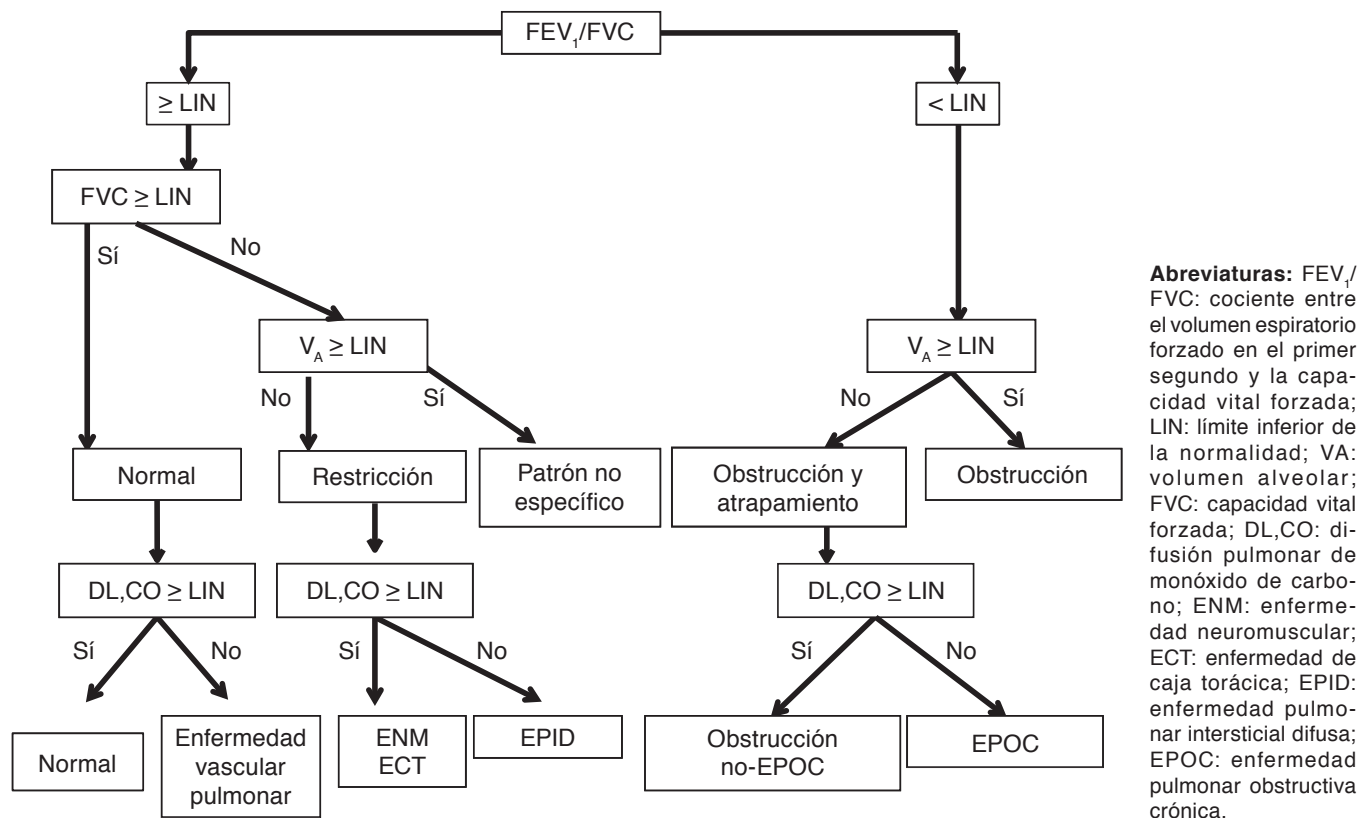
$FEV_1/FVC$

≥ LIN

< LIN

FVC ≥ LIN

Sí

No

$V_A$ ≥ LIN

No

Sí

Normal

Restricción

Patrón no específico

DL,CO ≥ LIN

Sí

No

Normal

Enfermedad vascular pulmonar

DL,CO ≥ LIN

Sí

No

ENM ECT

EPID

$V_A$ ≥ LIN

No

Sí

Obstrucción y atrapamiento

Obstrucción

DL,CO ≥ LIN

Sí

No

Obstrucción no-EPOC

EPOC

**Abreviaturas:** $FEV_1$/FVC: cociente entre el volumen espiratorio forzado en el primer segundo y la capacidad vital forzada; LIN: límite inferior de la normalidad; VA: volumen alveolar; FVC: capacidad vital forzada; DL,CO: difusión pulmonar de monóxido de carbono; ENM: enfermedad neuromuscular; ECT: enfermedad de caja torácica; EPID: enfermedad pulmonar intersticial difusa; EPOC: enfermedad pulmonar obstructiva crónica.